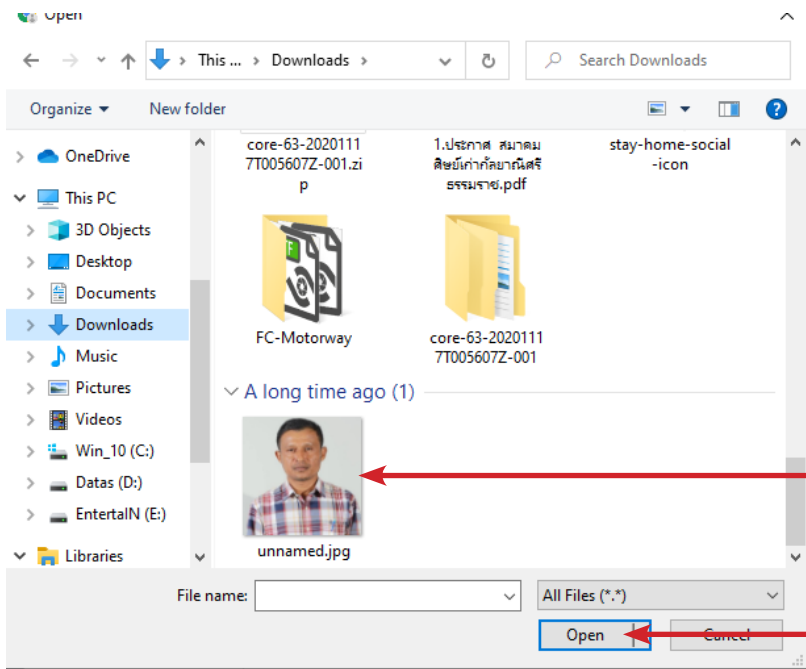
Open

This ... > Downloads >

Search Downloads

Organize ▾ New folder

OneDrive
This PC
3D Objects
Desktop
Documents
Downloads
Music
Pictures
Videos
Win_10 (C:)
Datas (D:)
EntertaIN (E:)
Libraries

core-63-20201117T005607Z-001.zip

1.ประกาศ สมาคมศิษย์เก่ากัลยาณีศรีธรรมราช.pdf

stay-home-social-icon

FC-Motorway

core-63-20201117T005607Z-001

A long time ago (1)

unnamed.jpg

File name:

All Files (*.*)

Open

Cancel